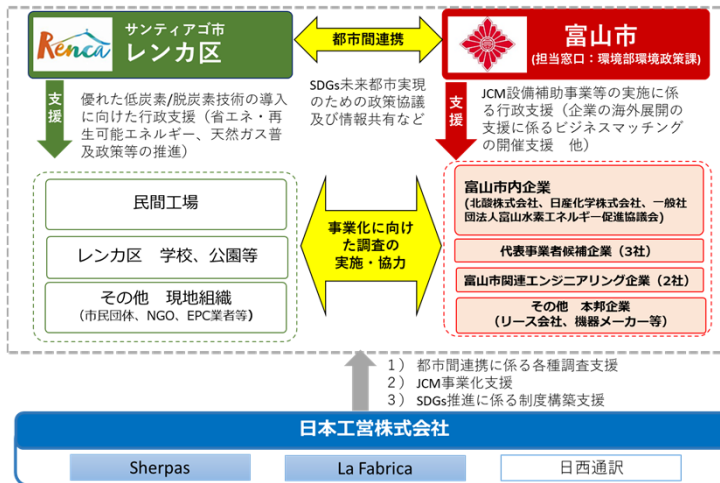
Renca

サンティアゴ市
レンカ区

都市間連携

富山市
(担当窓口：環境部環境政策課)

支援

優れた低炭素/脱炭素技術の導入に向けた行政支援（省エネ・再生可能エネルギー、天然ガス普及政策等の推進）

SDGs未来都市実現のための政策協議及び情報共有など

支援

JCM設備補助事業等の実施に係る行政支援（企業の海外展開の支援に係るビジネスマッチングの開催支援　他）

民間工場

レンカ区　学校、公園等

その他　現地組織
（市民団体、NGO、EPC業者等）

事業化に向けた調査の実施・協力

富山市内企業
（北酸株式会社、日産化学株式会社、一般社団法人富山水素エネルギー促進協議会）

代表事業者候補企業（3社）

富山市関連エンジニアリング企業（2社）

その他　本邦企業
（リース会社、機器メーカー等）

1）　都市間連携に係る各種調査支援
2）　JCM事業化支援
3）　SDGs推進に係る制度構築支援

日本工営株式会社

Sherpas

La Fabrica

日西通訳